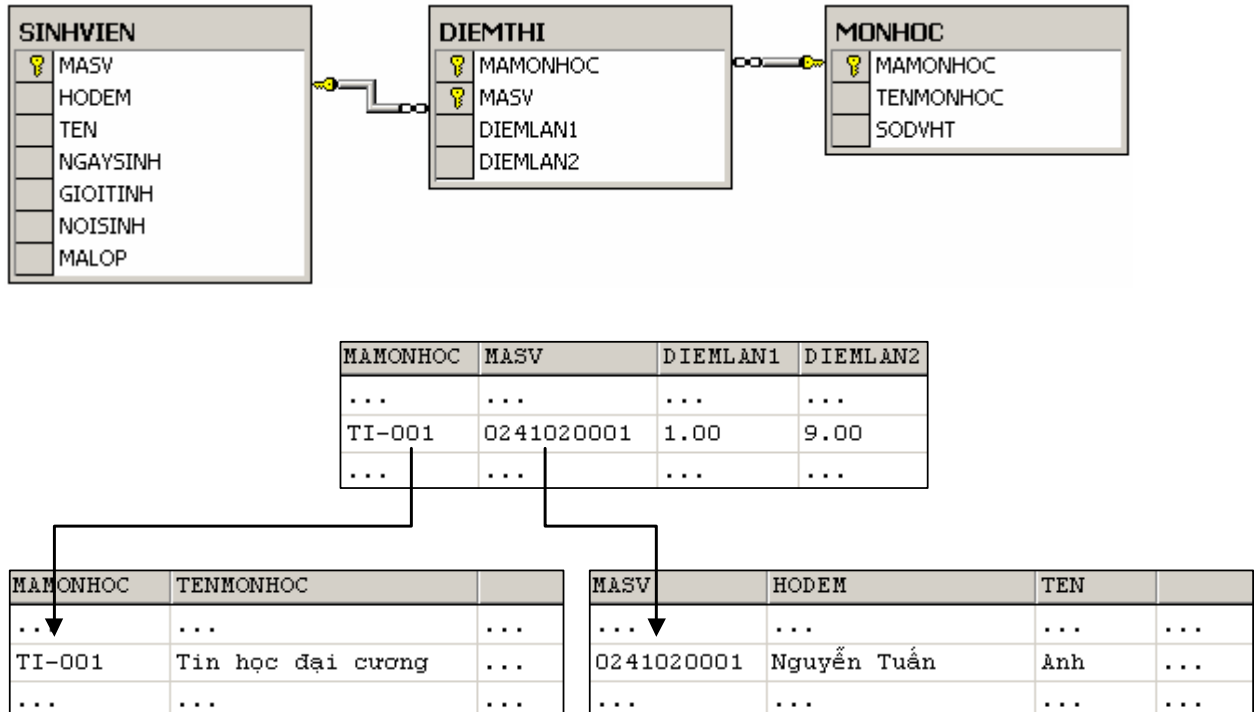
SINHVIEN
MASV
HODEM
TEN
NGAYSINH
GIOITINH
NOISINH
MALOP

DIEMTHI
MAMONHOC
MASV
DIEMLAN1
DIEMLAN2

MONHOC
MAMONHOC
TENMONHOC
SODVHT

| MAMONHOC | MASV | DIEMLAN1 | DIEMLAN2 |
|---|---|---|---|
| ... | ... | ... | ... |
| TI-001 | 0241020001 | 1.00 | 9.00 |
| ... | ... | ... | ... |

| MAMONHOC | TENMONHOC | |
|---|---|---|
| ... | ... | ... |
| TI-001 | Tin học đại cương | ... |
| ... | ... | ... |

| MASV | HODEM | TEN | |
|---|---|---|---|
| ... | ... | ... | ... |
| 0241020001 | Nguyễn Tuấn | Anh | ... |
| ... | ... | ... | ... |